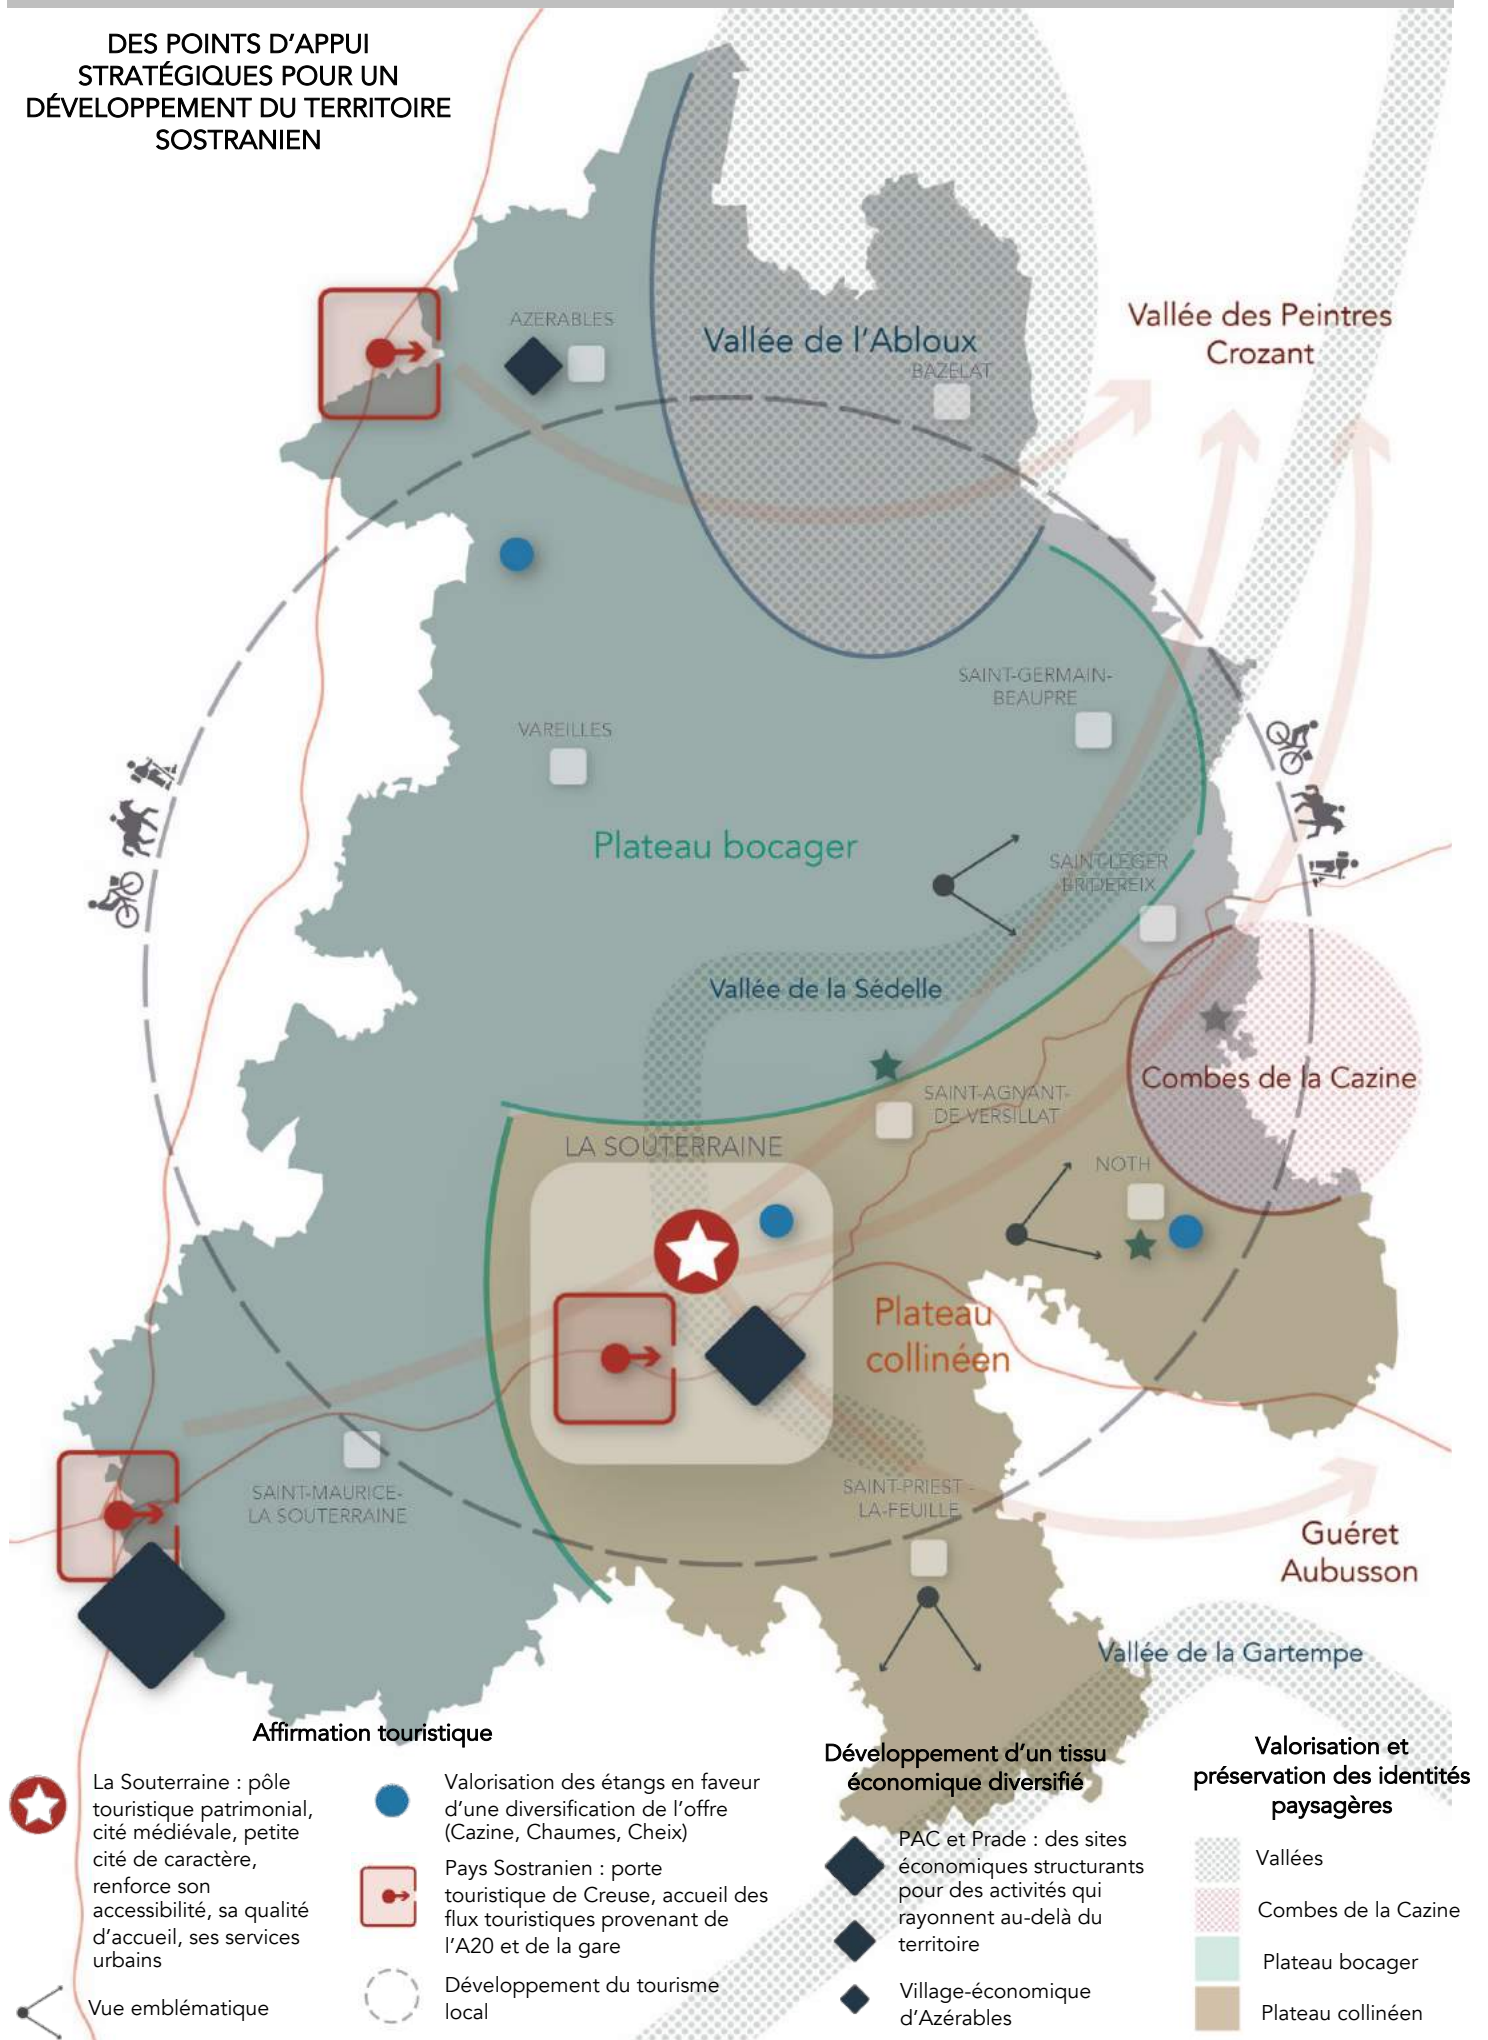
DES POINTS D'APPUI STRATÉGIQUES POUR UN DÉVELOPPEMENT DU TERRITOIRE SOSTRANIEN

AZERABLES

Vallée de l'Abloux

BAZELAT

Vallée des Peintres
Crozant

SAINT-GERMAIN-BEAUPRE

VAREILLES

Plateau bocager

SAINT-LEGER-BRIDEREIX

Vallée de la Sédelle

Combes de la Cazine

SAINT-AGNANT-DE-VERSILLAT

LA SOUTERRAINE

NOTH

Plateau collinéen

SAINT-MAURICE-LA SOUTERRAINE

SAINT-PRIEST-LA-FEUILLE

Guéret
Aubusson

Vallée de la Gartempe

Affirmation touristique

La Souterraine : pôle touristique patrimonial, cité médiévale, petite cité de caractère, renforce son accessibilité, sa qualité d'accueil, ses services urbains

Vue emblématique

Valorisation des étangs en faveur d'une diversification de l'offre (Cazine, Chaumes, Cheix)

Pays Sostranien : porte touristique de Creuse, accueil des flux touristiques provenant de l'A20 et de la gare

Développement du tourisme local

Développement d'un tissu économique diversifié

PAC et Prade : des sites économiques structurants pour des activités qui rayonnent au-delà du territoire

Village-économique d'Azérables

Valorisation et préservation des identités paysagères

Vallées

Combes de la Cazine

Plateau bocager

Plateau collinéen